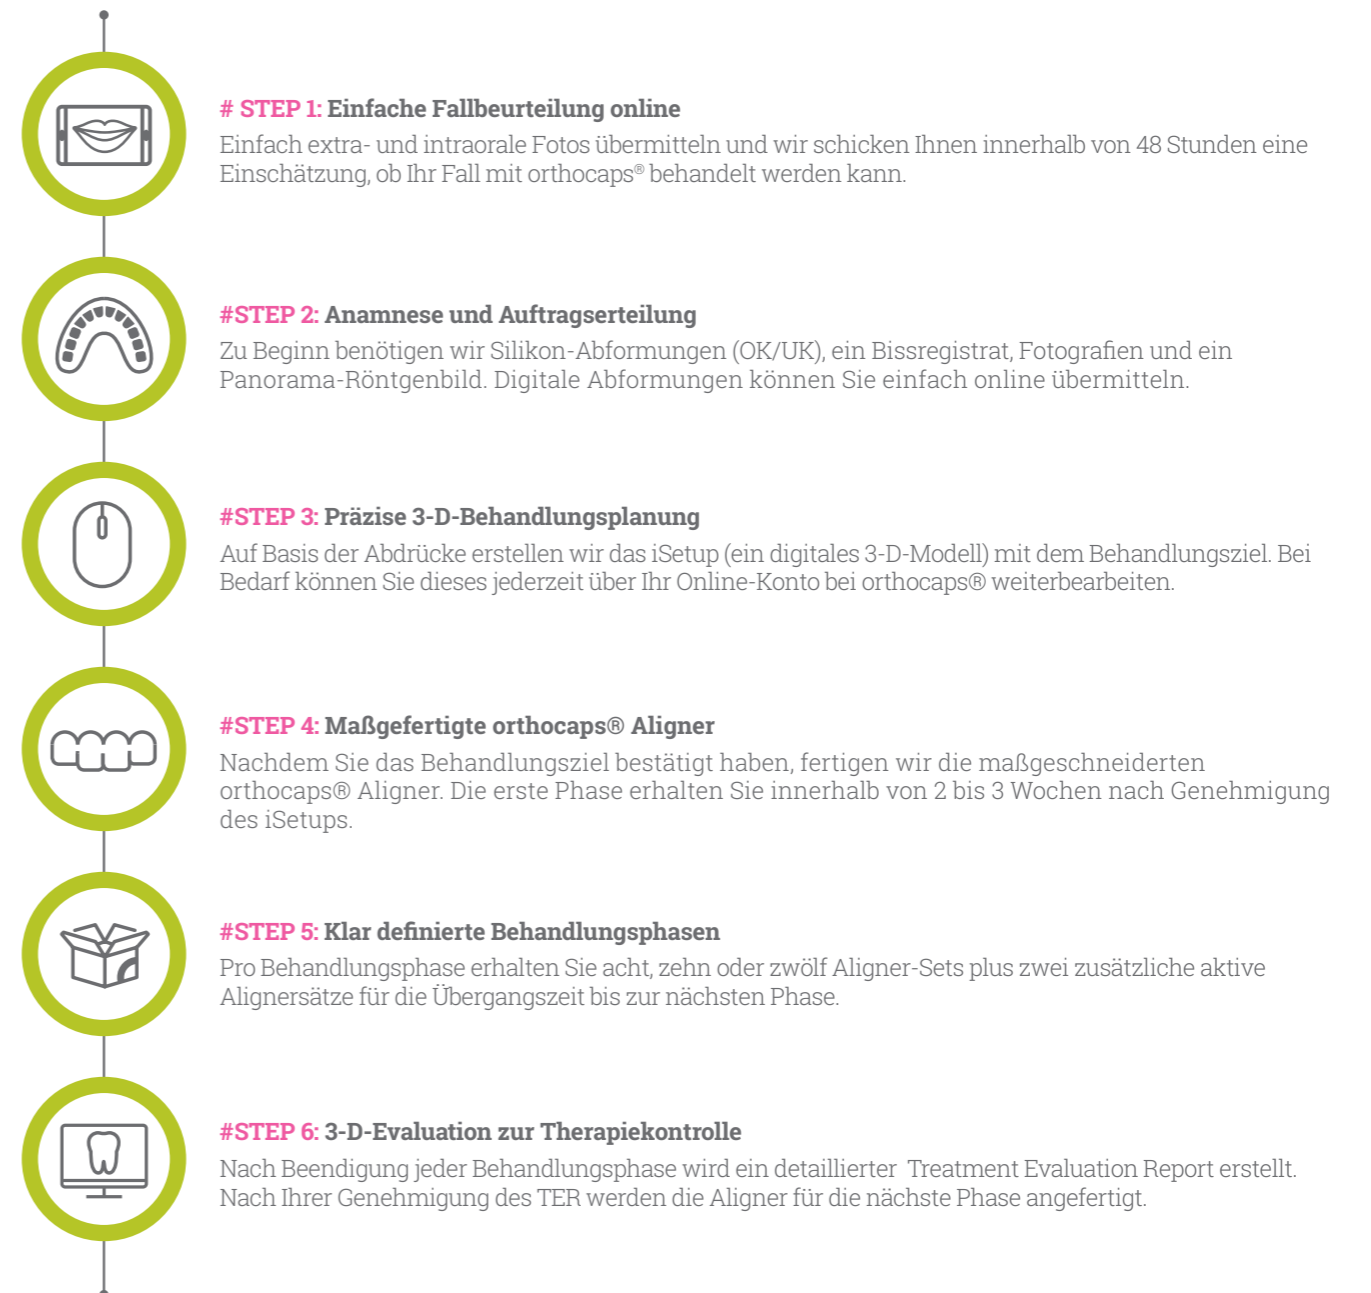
# STEP 1: Einfache Fallbeurteilung online
Einfach extra- und intraorale Fotos übermitteln und wir schicken Ihnen innerhalb von 48 Stunden eine Einschätzung, ob Ihr Fall mit orthocaps® behandelt werden kann.

#STEP 2: Anamnese und Auftragserteilung
Zu Beginn benötigen wir Silikon-Abformungen (OK/UK), ein Bissregistrat, Fotografien und ein Panorama-Röntgenbild. Digitale Abformungen können Sie einfach online übermitteln.

#STEP 3: Präzise 3-D-Behandlungsplanung
Auf Basis der Abdrücke erstellen wir das iSetup (ein digitales 3-D-Modell) mit dem Behandlungsziel. Bei Bedarf können Sie dieses jederzeit über Ihr Online-Konto bei orthocaps® weiterbearbeiten.

#STEP 4: Maßgefertigte orthocaps® Aligner
Nachdem Sie das Behandlungsziel bestätigt haben, fertigen wir die maßgeschneiderten orthocaps® Aligner. Die erste Phase erhalten Sie innerhalb von 2 bis 3 Wochen nach Genehmigung des iSetups.

#STEP 5: Klar definierte Behandlungsphasen
Pro Behandlungsphase erhalten Sie acht, zehn oder zwölf Aligner-Sets plus zwei zusätzliche aktive Alignersätze für die Übergangszeit bis zur nächsten Phase.

#STEP 6: 3-D-Evaluation zur Therapiekontrolle
Nach Beendigung jeder Behandlungsphase wird ein detaillierter Treatment Evaluation Report erstellt. Nach Ihrer Genehmigung des TER werden die Aligner für die nächste Phase angefertigt.